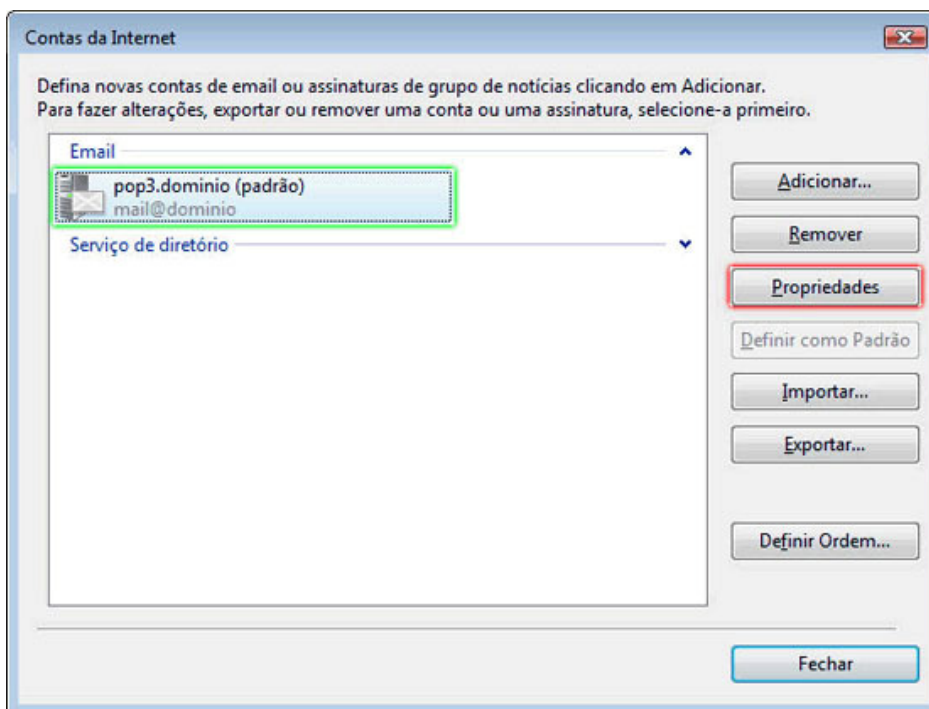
Contas da Internet

Defina novas contas de email ou assinaturas de grupo de notícias clicando em Adicionar.
Para fazer alterações, exportar ou remover uma conta ou uma assinatura, selecione-a primeiro.

Email

pop3.dominio (padrão)
mail@dominio

Serviço de diretório

Adicionar...

Remover

Propriedades

Definir como Padrão

Importar...

Exportar...

Definir Ordem...

Fechar